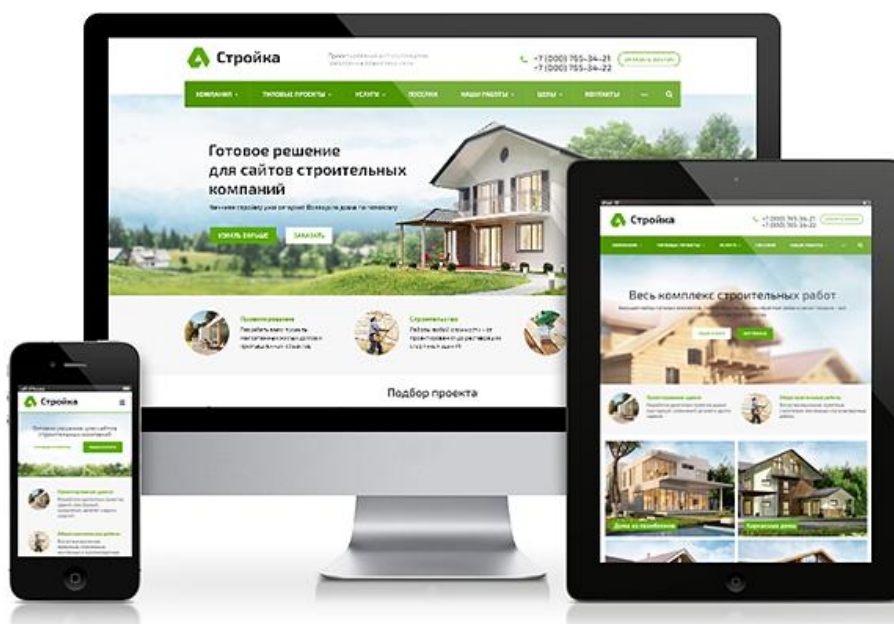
Стройка

+7 (000) 765-34-21
+7 (000) 765-34-22

КОМПАНИЯ
ТИПОВЫЕ ПРОЕКТЫ
УСЛУГИ
ПОСЕЛКИ
НАШИ РАБОТЫ
ЦЕНЫ
КОНТАКТЫ

Готовое решение для сайтов строительных компаний

УЗНАТЬ БОЛЬШЕ
ЗАКАЗАТЬ

Проектирование
Строительство

Подбор проекта

Стройка
+7 (000) 765-34-21
+7 (000) 765-34-22

Весь комплекс строительных работ

Проектирование зданий
Общестроительные работы

Дома из газобетона
Каркасные дома

Стройка

Готовое решение для сайтов строительных компаний

Проектирование зданий
Общестроительные работы